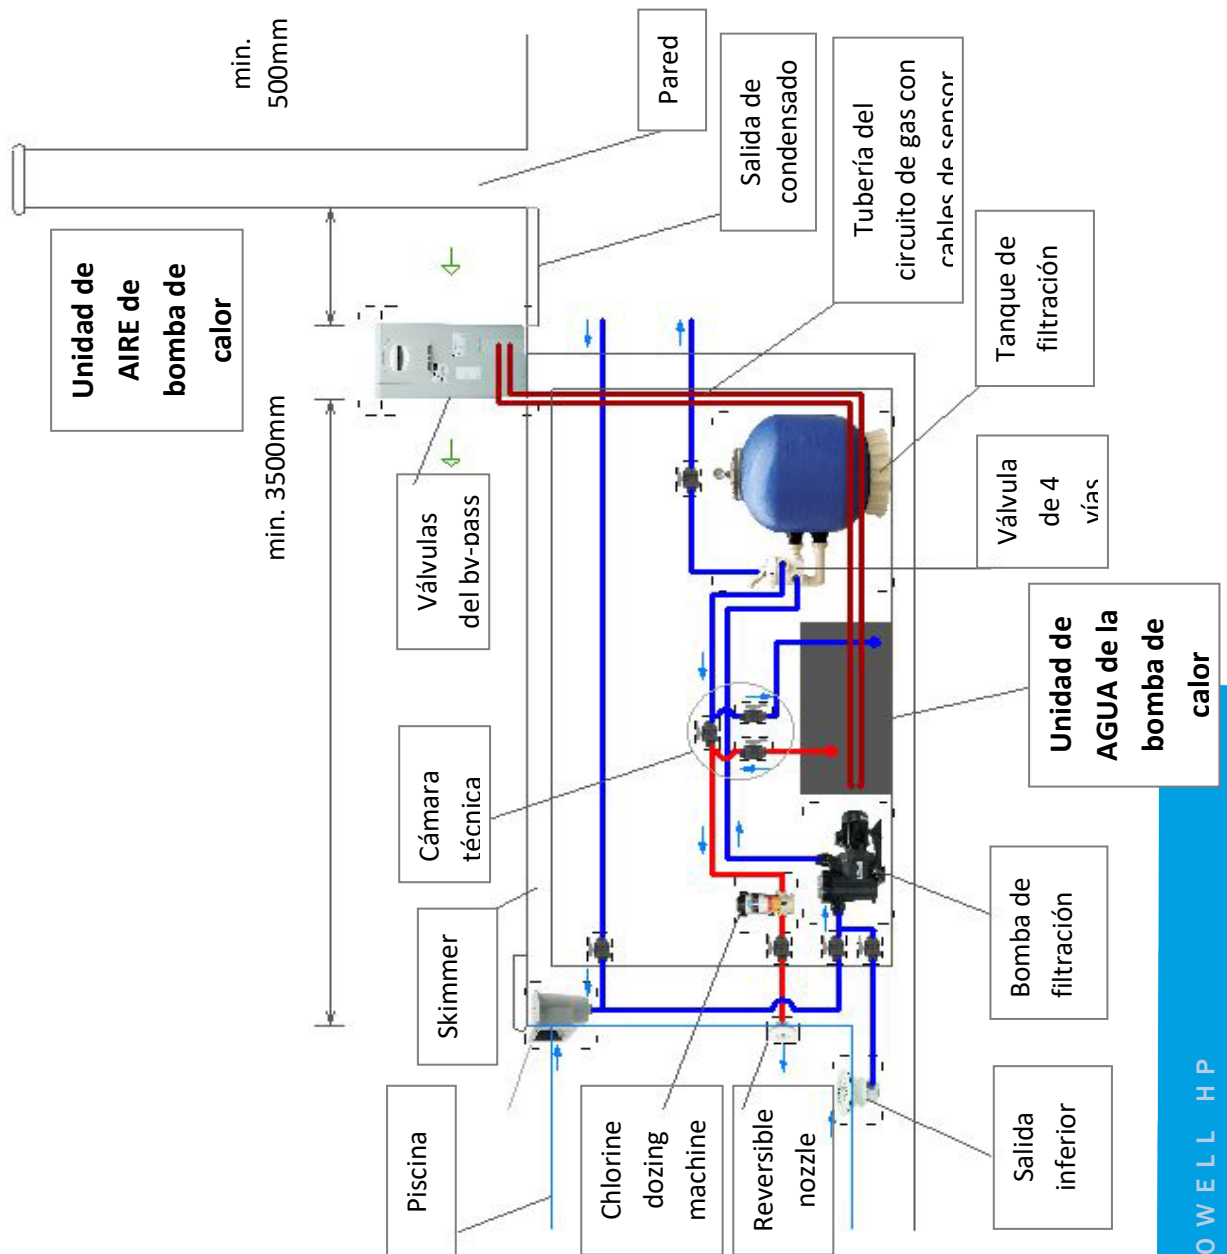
min. 500mm

Pared

Salida de condensado

Tubería del circuito de gas con cables de sensor

Tanque de filtración

Válvula de 4 vías

Unidad de AGUA de la bomba de calor

Unidad de AIRE de bomba de calor

min. 3500mm

Válvulas del by-pass

Cámara técnica

Skimmer

Bomba de filtración

Piscina

Chlorine dozing machine

Reversible nozzle

Salida inferior

OWELL HP